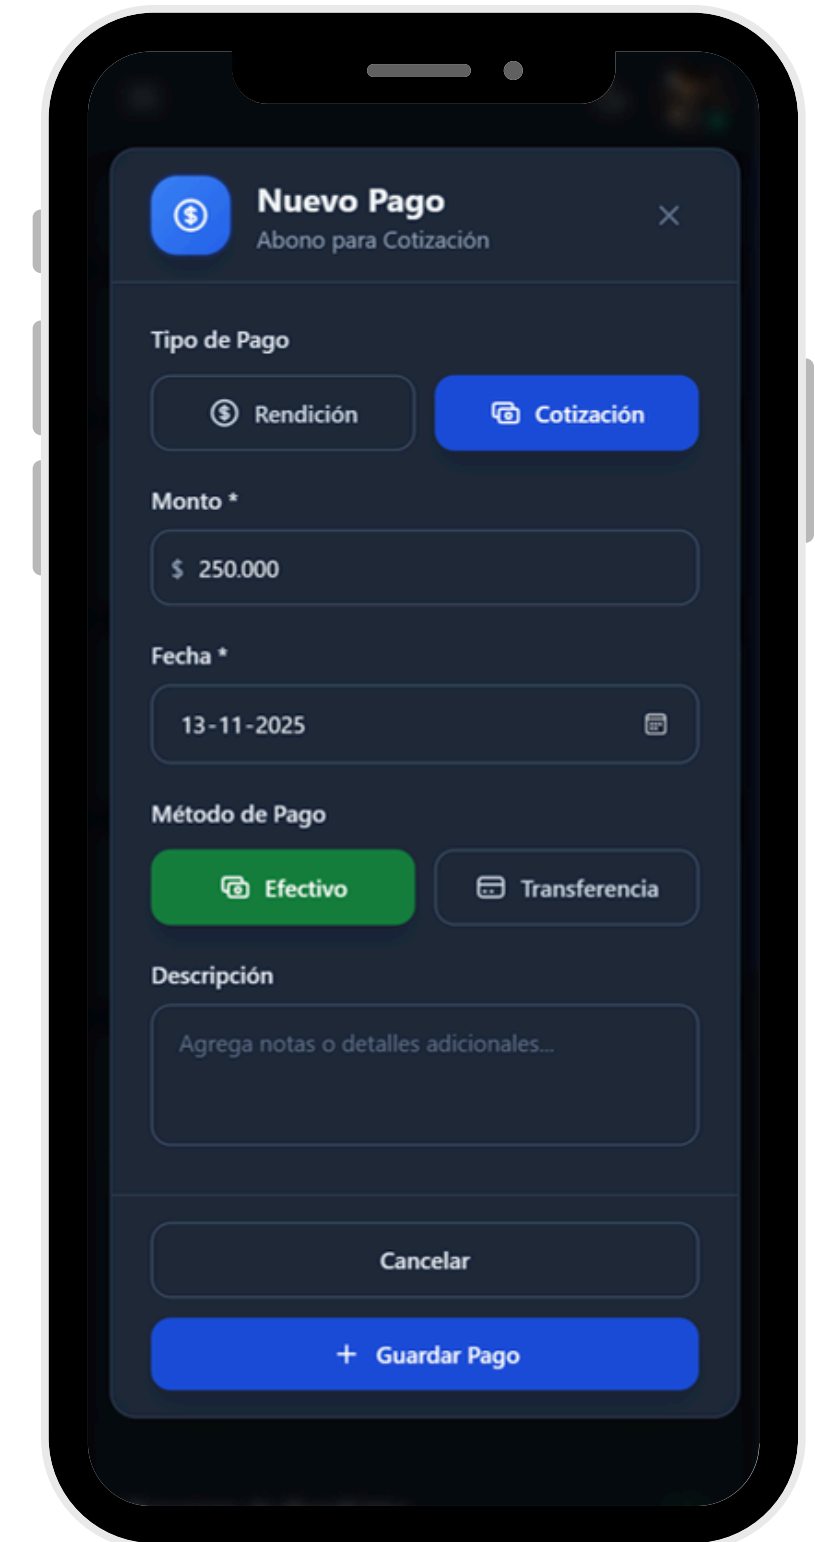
Nuevo Pago
Abono para Cotización

Tipo de Pago

Rendición

Cotización

Monto *

$ 250.000

Fecha *

13-11-2025

Método de Pago

Efectivo

Transferencia

Descripción

Agrega notas o detalles adicionales...

Cancelar

+ Guardar Pago